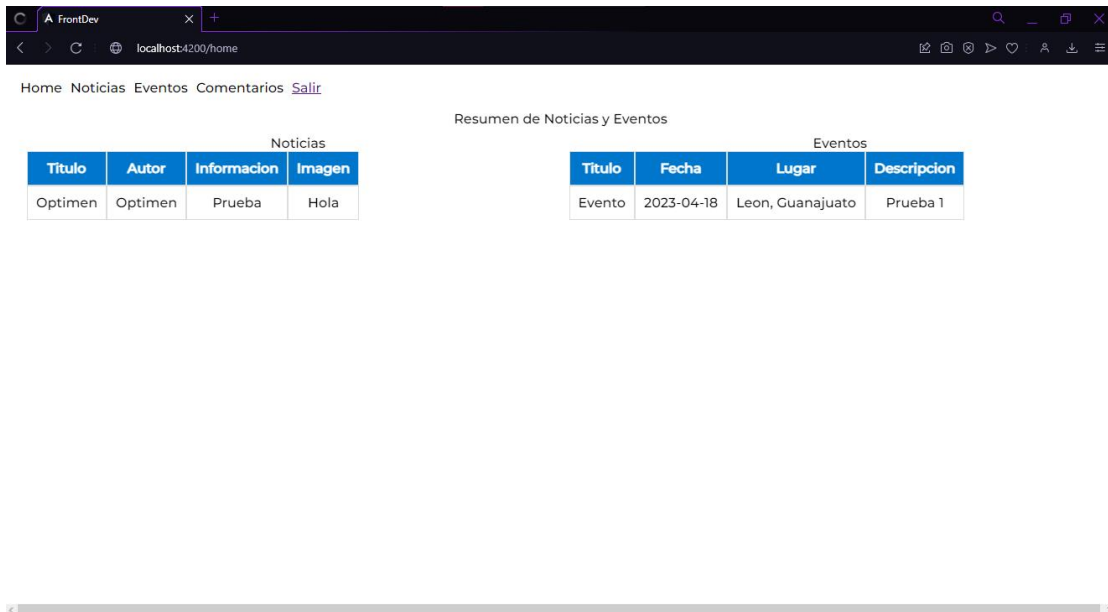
FrontDev

localhost:4200/home

Home Noticias Eventos Comentarios Salir

Resumen de Noticias y Eventos

Noticias

| Titulo | Autor | Informacion | Imagen |
|---|---|---|---|
| Optimen | Optimen | Prueba | Hola |

Eventos

| Titulo | Fecha | Lugar | Descripcion |
|---|---|---|---|
| Evento | 2023-04-18 | Leon, Guanajuato | Prueba 1 |